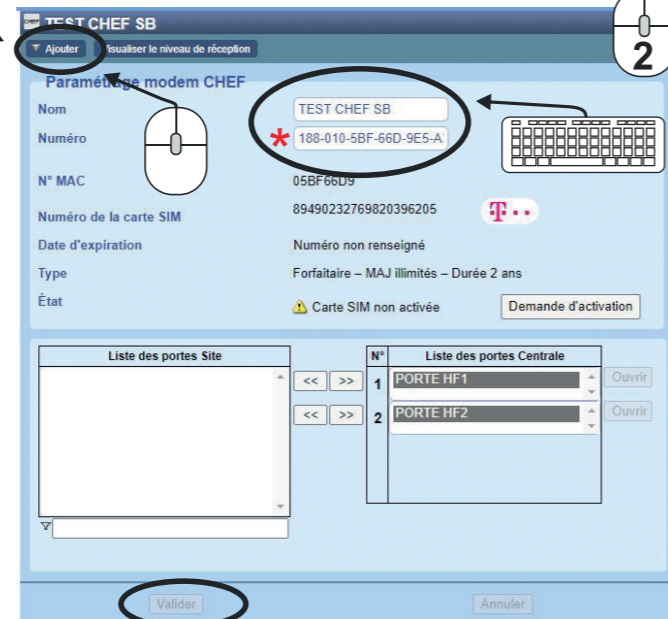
TEST CHEF SB

2

Ajouter

Visualiser le niveau de réception

Paramétrage modem CHEF

Nom TEST CHEF SB

Numéro * 188-010-5BF-66D-9E5-A

N° MAC 05BF66D9

Numéro de la carte SIM 89490232769820396205

T · ·

Date d'expiration Numéro non renseigné

Type Forfaitaire – MAJ illimités – Durée 2 ans

État Carte SIM non activée

Demande d'activation

| Liste des portes Site |
|---|
| |

| N° | Liste des portes Centrale |
|---|---|
| 1 | PORTE HF1 |
| 2 | PORTE HF2 |

<< >>

<< >>

Ouvrir

Ouvrir

Valider

Annuler